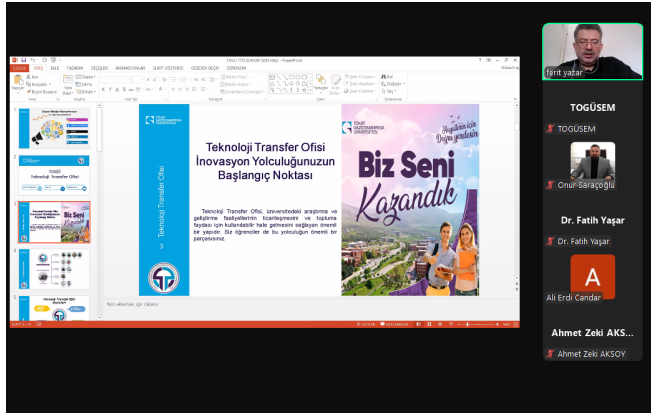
ferit yazar

TOGÜSEM

TOGÜSEM

Onur Saraçoğlu

Dr. Fatih Yaşar

Dr. Fatih Yaşar

A

Ali Erdi Candar

Ahmet Zeki AKS...

Ahmet Zeki AKSOY

DOSYA GİRİŞ EKLE TASARIM GEÇİŞLER ANİMASYONLAR SLAYT GÖSTERİSİ GÖZDEN GEÇİR GÖRÜNÜM

Teknoloji Transfer Ofisi

3

Teknoloji Transfer Ofisi İnovasyon Yolculuğunuzun Başlangıç Noktası

Teknoloji Transfer Ofisi, üniversitedeki araştırma ve geliştirme faaliyetlerinin ticarileşmesini ve topluma faydalı için kullanılabilir hale gelmesini sağlayan önemli bir yapıdır. Siz öğrenciler de bu yolculuğun önemli bir parçasısınız.

Biz Seni Kazandık

Not eklemek için tıklatın

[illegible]